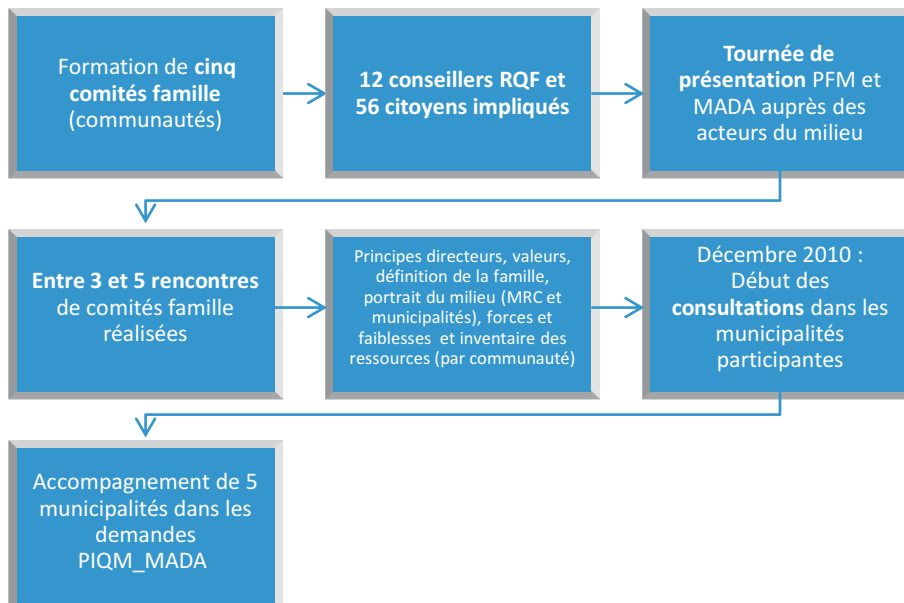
Formation de cinq comités famille (communautés)

12 conseillers RQF et 56 citoyens impliqués

Tournée de présentation PFM et MADA auprès des acteurs du milieu

Entre 3 et 5 rencontres de comités famille réalisées

Principes directeurs, valeurs, définition de la famille, portrait du milieu (MRC et municipalités), forces et faiblesses et inventaire des ressources (par communauté)

Décembre 2010 : Début des consultations dans les municipalités participantes

Accompagnement de 5 municipalités dans les demandes PIQM_MADA